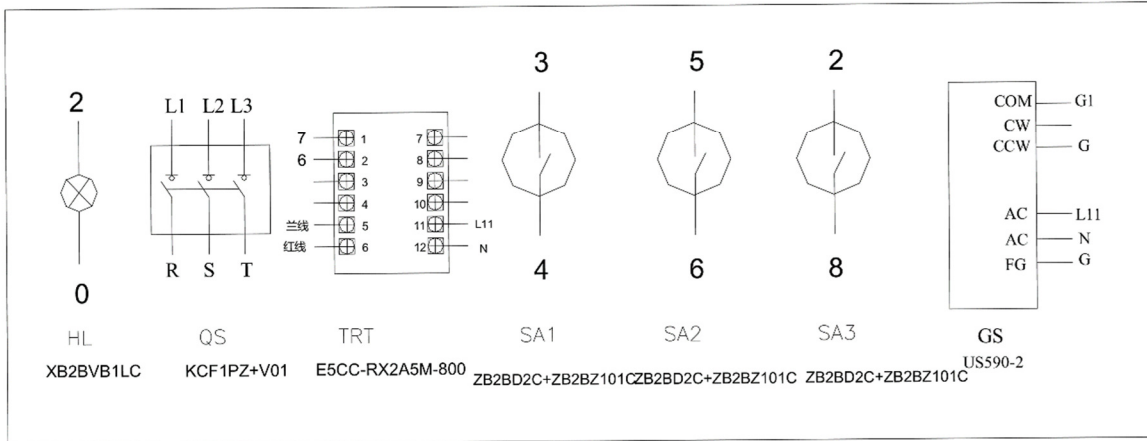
2

0

HL

XB2BVB1LC

L1 L2 L3

R S T

QS

KCF1PZ+V01

7 1
6 2
3
4
兰线 5
红线 6

7
8
9
10
11 L11
12 N

TRT

E5CC-RX2A5M-800

3

4

SA1

ZB2BD2C+ZB2BZ101C

5

6

SA2

ZB2BD2C+ZB2BZ101C

2

8

SA3

ZB2BD2C+ZB2BZ101C

COM G1
CW
CCW G

AC L11
AC N
FG G

GS

US590-2